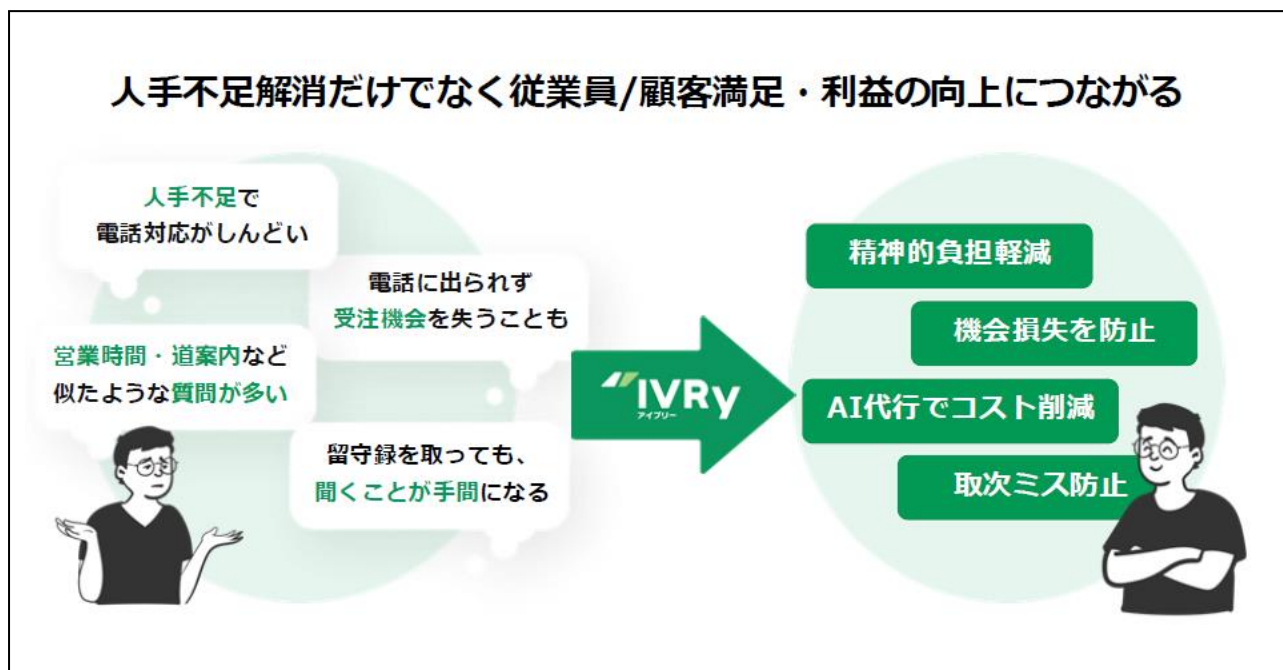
人手不足解消だけでなく従業員/顧客満足・利益の向上につながる

人手不足で
電話対応がしんどい

電話に出られず
受注機会を失うことも

営業時間・道案内など
似たような質問が多い

留守録を取っても、
聞くことが手間になる

IVRy
アイブリー

精神的負担軽減

機会損失を防止

AI代行でコスト削減

取次ミス防止